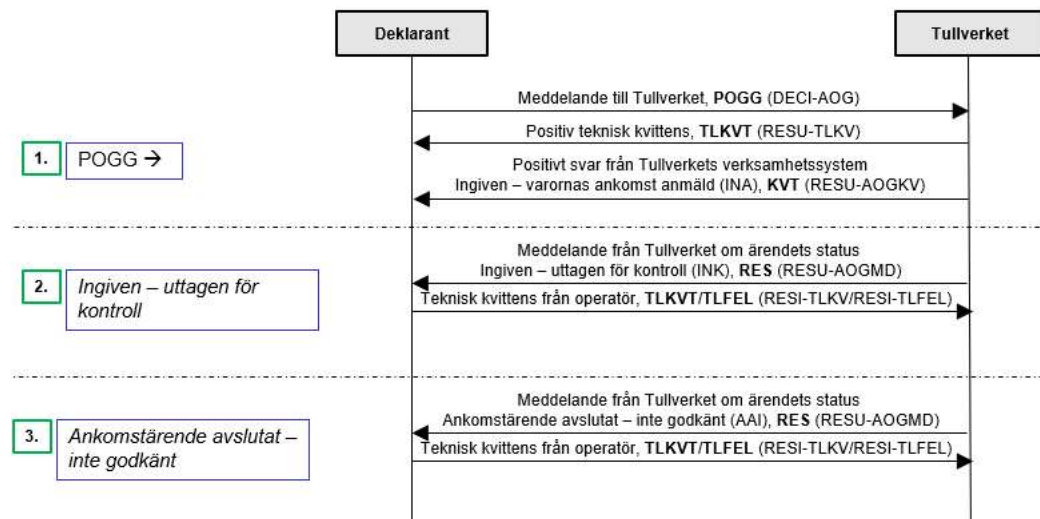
Deklarant

Tullverket

Meddelande till Tullverket, **POGG** (DECI-AOG)

Positiv teknisk kvittens, **TLKVT** (RESU-TLKV)

1.

POGG →

Positivt svar från Tullverkets verksamhetssystem
Ingiven – varornas ankomst anmäld (INA), **KVT** (RESU-AOGKV)

Meddelande från Tullverket om ärendets status
Ingiven – uttagen för kontroll (INK), **RES** (RESU-AOGMD)

2.

*Ingiven – uttagen för kontroll*

Teknisk kvittens från operatör, **TLKVT**/**TLFEL** (RESI-TLKV/RESI-TLFEL)

Meddelande från Tullverket om ärendets status
Ankomstärende avslutat – inte godkänt (AAI), **RES** (RESU-AOGMD)

3.

*Ankomstärende avslutat – inte godkänt*

Teknisk kvittens från operatör, **TLKVT**/**TLFEL** (RESI-TLKV/RESI-TLFEL)